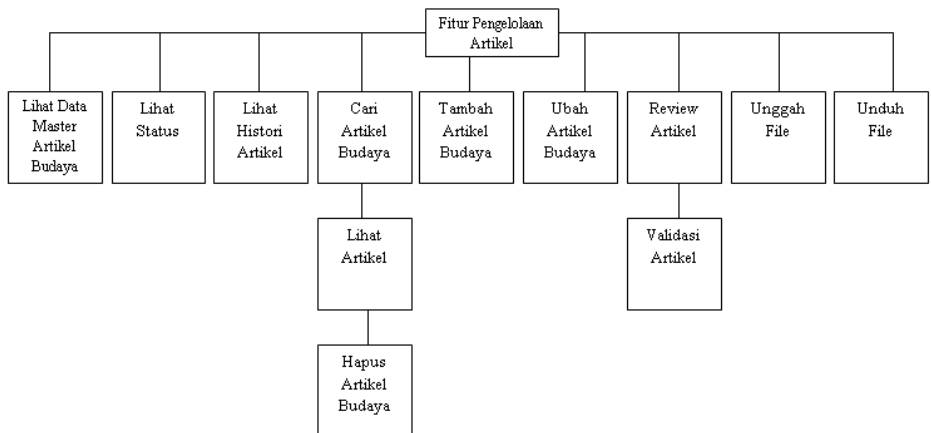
Fitur Pengelolaan Artikel

Lihat Data Master Artikel Budaya

Lihat Status

Lihat Histori Artikel

Cari Artikel Budaya

Lihat Artikel

Hapus Artikel Budaya

Tambah Artikel Budaya

Ubah Artikel Budaya

Review Artikel

Validasi Artikel

Unggah File

Unduh File